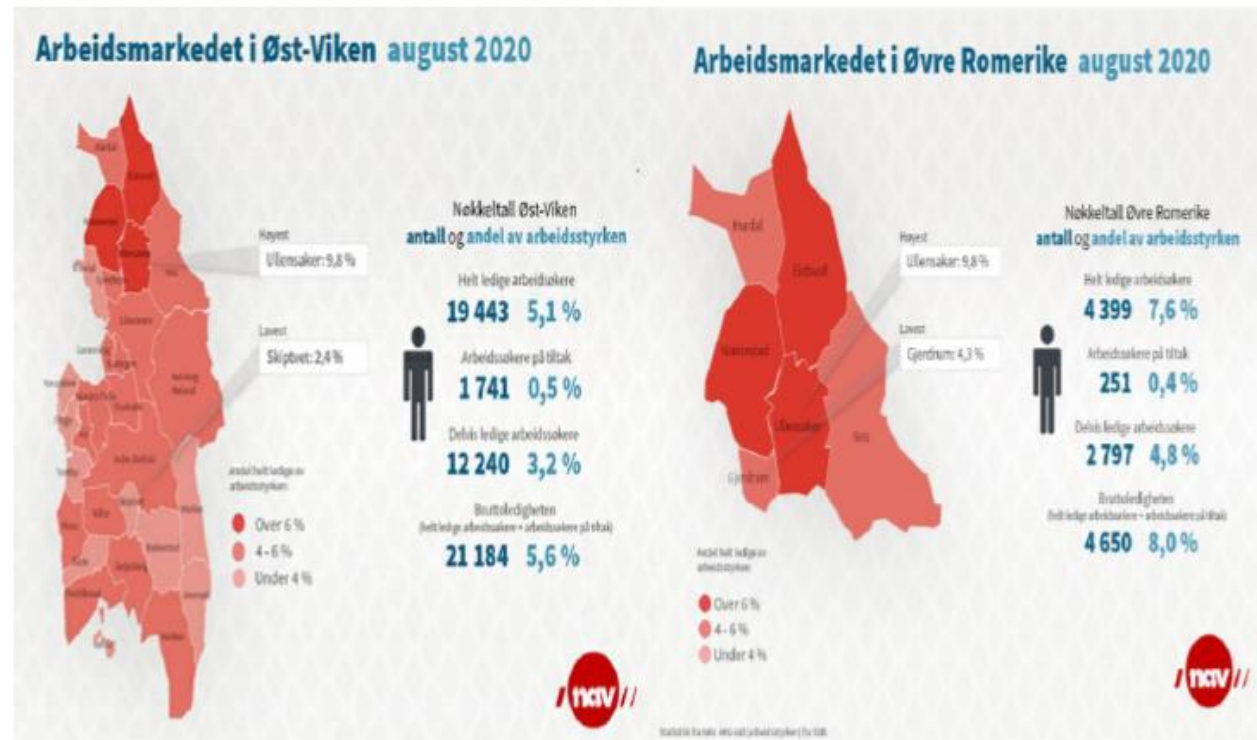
Arbeidsmarkedet i Øst-Viken august 2020

Høyest
Ullensaker: 9,8 %

Lavest
Skiptvet: 2,4 %

Nøkkeltall Øst-Viken
antall og andel av arbeidsstyrken

Helt ledige arbeidsøkere
19 443 5,1 %

Arbeidsøkere på tiltak
1 741 0,5 %

Delvis ledige arbeidssøkere
12 240 3,2 %

Bruttoledigheten
(helt ledige arbeidssøkere + arbeidssøkere på tiltak)
21 184 5,6 %

Andel helt ledige av arbeidsstyrken
Over 6 %
4 - 6 %
Under 4 %

nav

Arbeidsmarkedet i Øvre Romerike august 2020

Hurdal
Eidsvoll
Nannestad
Ullensaker
Nes
Gjerdrum

Høyest
Ullensaker: 9,8 %

Lavest
Gjerdrum: 4,3 %

Nøkkeltall Øvre Romerike
antall og andel av arbeidsstyrken

Helt ledige arbeidsøkere
4 399 7,6 %

Arbeidsøkere på tiltak
251 0,4 %

Delvis ledige arbeidssøkere
2 797 4,8 %

Bruttoledigheten
(helt ledige arbeidssøkere + arbeidssøkere på tiltak)
4 650 8,0 %

Andel helt ledige av arbeidsstyrken
Over 6 %
4 - 6 %
Under 4 %

nav

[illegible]